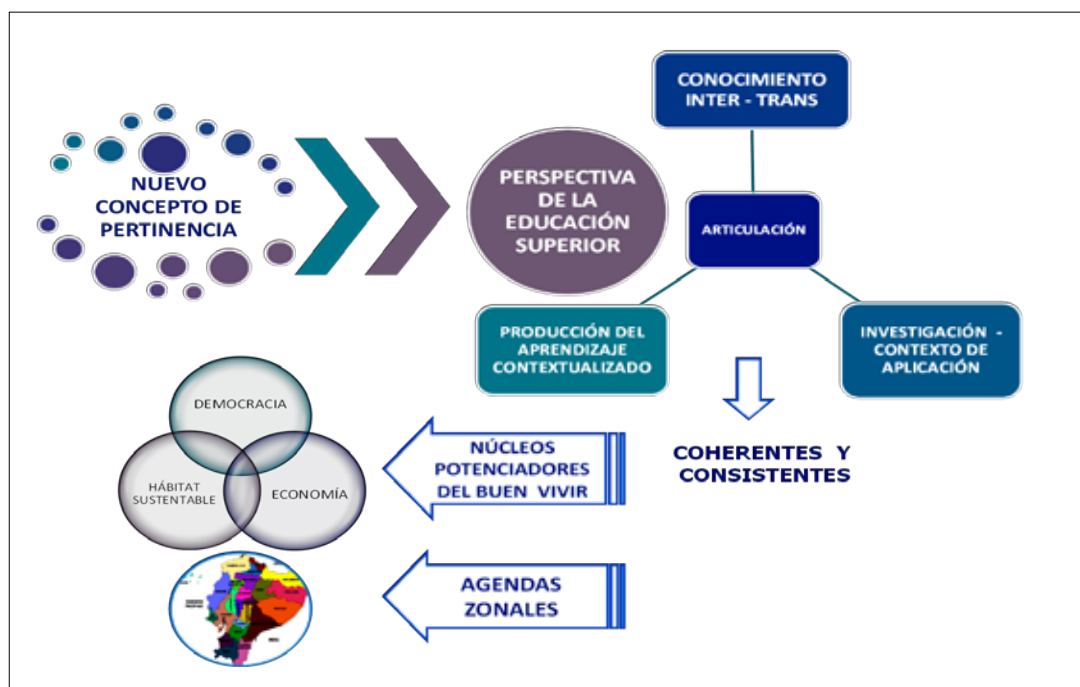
NUEVO CONCEPTO DE PERTINENCIA

PERSPECTIVA DE LA EDUCACIÓN SUPERIOR

CONOCIMIENTO INTER - TRANS

ARTICULACIÓN

PRODUCCIÓN DEL APRENDIZAJE CONTEXTUALIZADO

INVESTIGACIÓN - CONTEXTO DE APLICACIÓN

COHERENTES Y CONSISTENTES

DEMOCRACIA

HÁBITAT SUSTENTABLE

ECONOMÍA

NÚCLEOS POTENCIADORES DEL BUEN VIVIR

AGENDAS ZONALES